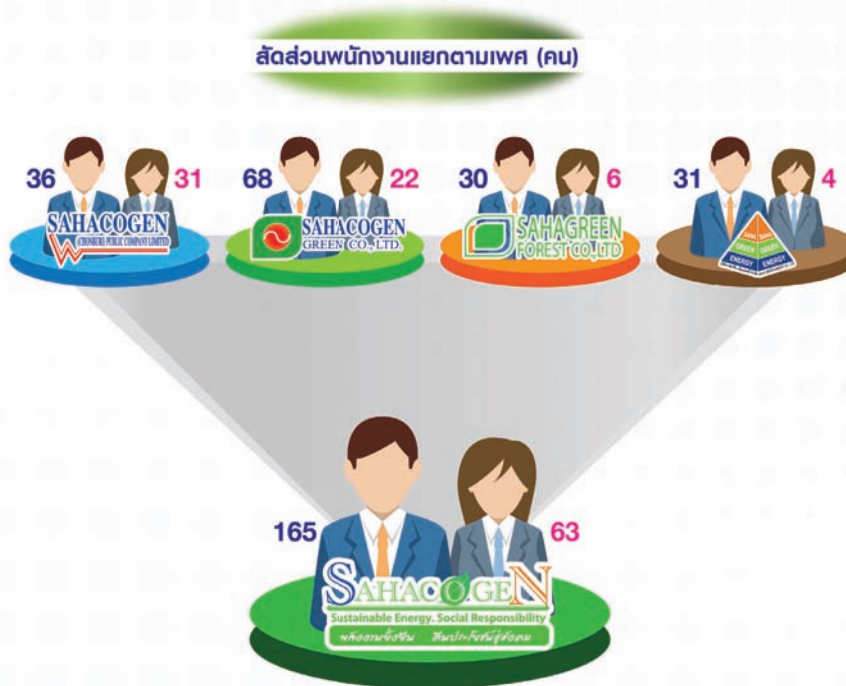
สัดส่วนพนักงานแยกตามเพศ (คน)

36 SAHACOGEN (CHONBURI) PUBLIC COMPANY LIMITED 31

68 SAHACOGEN GREEN CO., LTD. 22

30 SAHAGREEN FOREST CO.,LTD 6

31 SAHA GREEN ENERGY 4

165 SAHACOGEN Sustainable Energy. Social Responsibility พลังงานยั่งยืน สังคมเป็นสุข 63